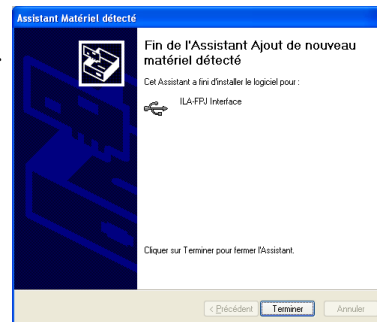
Assistant Matériel détecté

Fin de l'Assistant Ajout de nouveau matériel détecté

Cet Assistant a fini d'installer le logiciel pour :

ILA-FPJ Interface

Cliquer sur Terminer pour fermer l'Assistant.

< Précédent Terminer Annuler